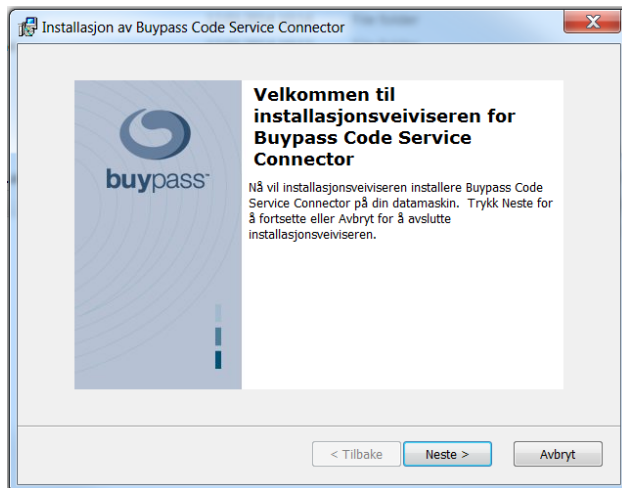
Installasjon av Buypass Code Service Connector

buypass

Velkommen til installasjonsveiviseren for Buypass Code Service Connector

Nå vil installasjonsveiviseren installere Buypass Code Service Connector på din datamaskin. Trykk Neste for å fortsette eller Avbryt for å avslutte installasjonsveiviseren.

< Tilbake Neste > Avbryt